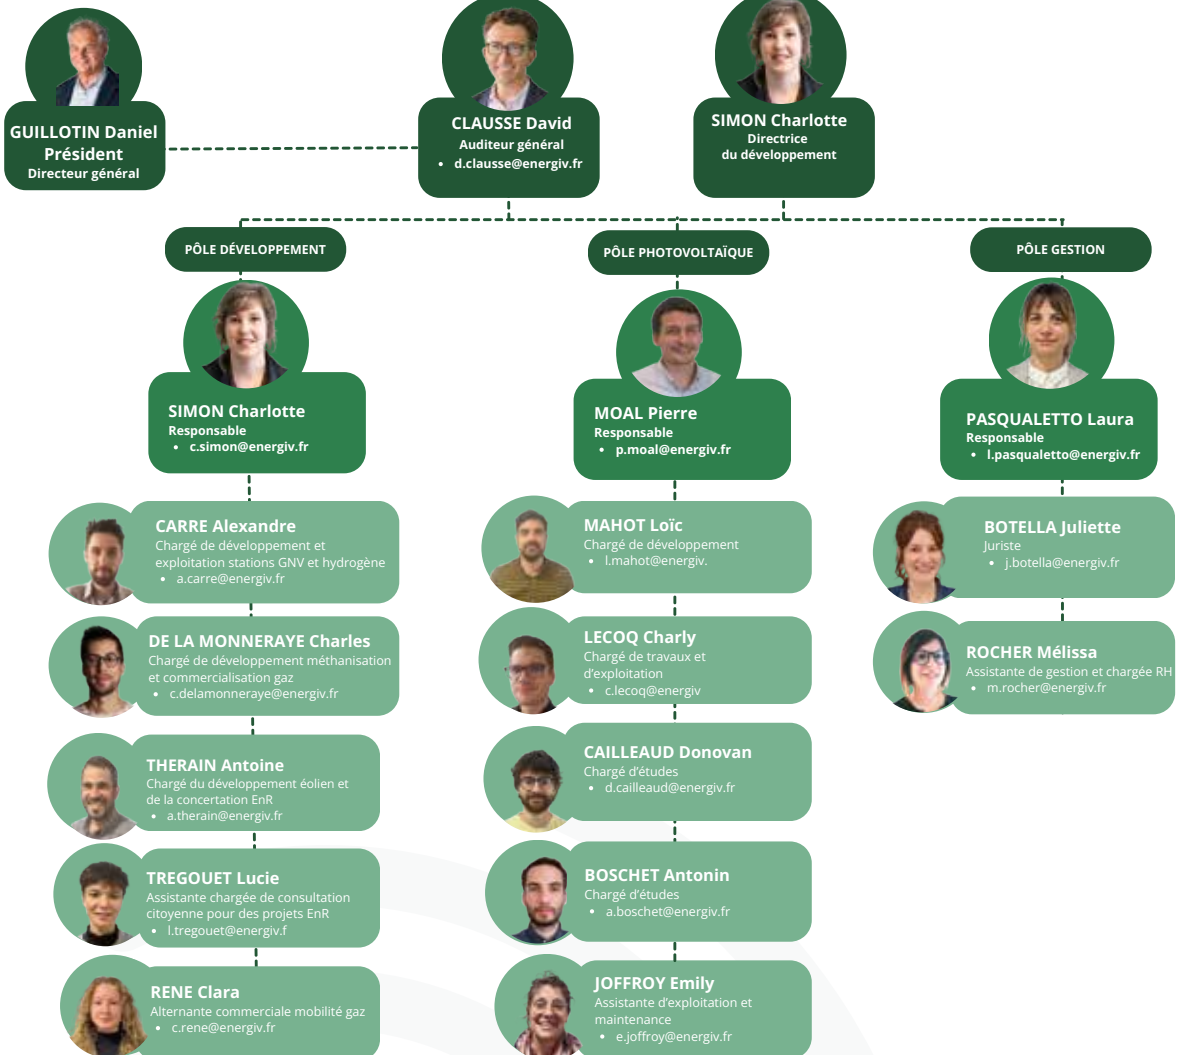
GUILLOTIN Daniel
Président
Directeur général

CLAUSSE David
Auditeur général
• d.clausse@energiv.fr

SIMON Charlotte
Directrice
du développement

PÔLE DÉVELOPPEMENT

SIMON Charlotte
Responsable
• c.simon@energiv.fr

CARRE Alexandre
Chargé de développement et exploitation stations GNV et hydrogène
• a.carre@energiv.fr

DE LA MONNERAYE Charles
Chargé de développement méthanisation et commercialisation gaz
• c.delamonneraye@energiv.fr

THERAIN Antoine
Chargé du développement éolien et de la concertation EnR
• a.therain@energiv.fr

TREGOUET Lucie
Assistante chargée de consultation citoyenne pour des projets EnR
• l.tregouet@energiv.f

RENE Clara
Alternante commerciale mobilité gaz
• c.rene@energiv.fr

PÔLE PHOTOVOLTAÏQUE

MOAL Pierre
Responsable
• p.moal@energiv.fr

MAHOT Loïc
Chargé de développement
• l.mahot@energiv.

LECOQ Charly
Chargé de travaux et d'exploitation
• c.lecoq@energiv

CAILLEAUD Donovan
Chargé d'études
• d.cailleaud@energiv.fr

BOSCHET Antonin
Chargé d'études
• a.boschet@energiv.fr

JOFFROY Emily
Assistante d'exploitation et maintenance
• e.joffroy@energiv.fr

PÔLE GESTION

PASQUALETTO Laura
Responsable
• l.pasqualetto@energiv.fr

BOTELLA Juliette
Juriste
• j.botella@energiv.fr

ROCHER Mélissa
Assistante de gestion et chargée RH
• m.rocher@energiv.fr